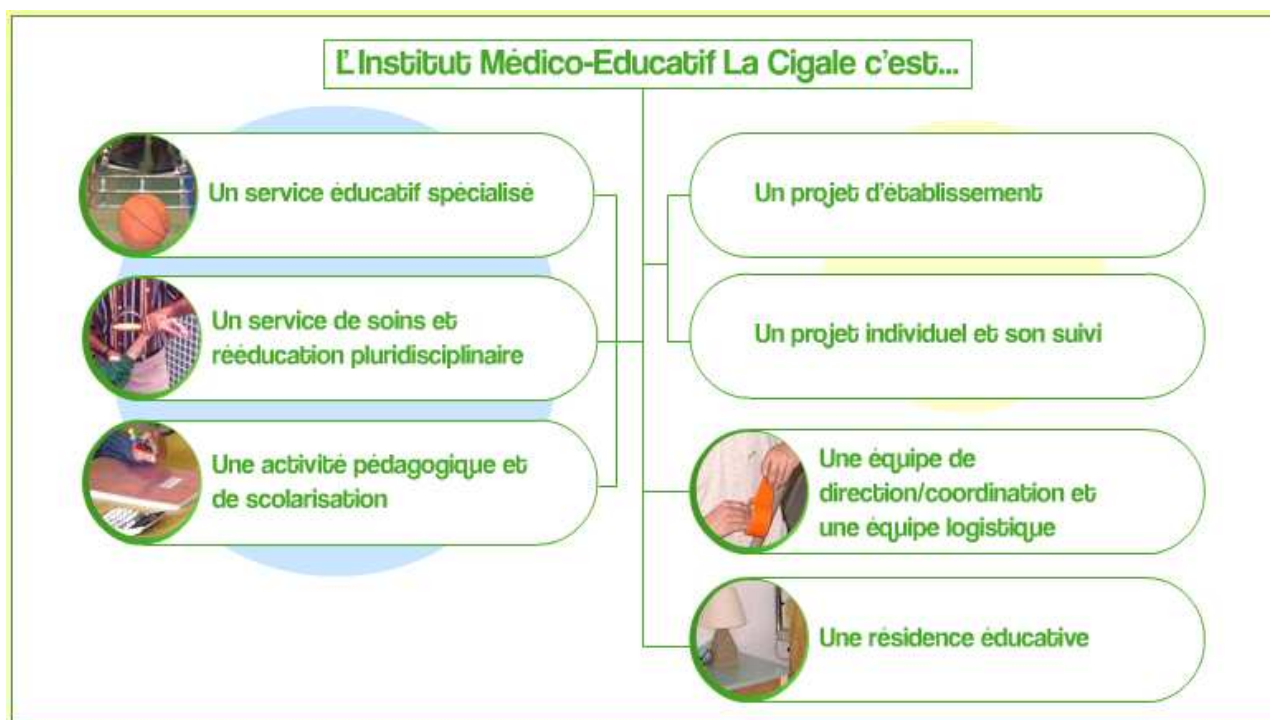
L'Institut Médico-Educatif La Cigale c'est...

Un service éducatif spécialisé

Un service de soins et rééducation pluridisciplinaire

Une activité pédagogique et de scolarisation

Un projet d'établissement

Un projet individuel et son suivi

Une équipe de direction/coordination et une équipe logistique

Une résidence éducative